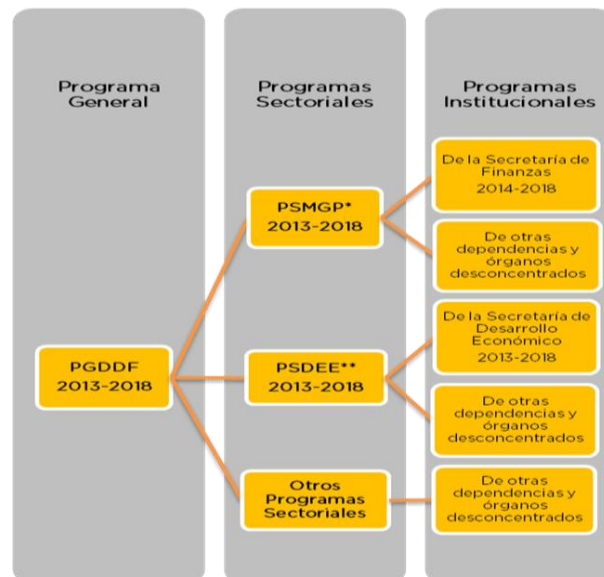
Programa General

Programas Sectoriales

Programas Institucionales

PGDDF 2013-2018

PSMGP* 2013-2018

PSDEE** 2013-2018

Otros Programas Sectoriales

De la Secretaría de Finanzas 2014-2018

De otras dependencias y órganos desconcentrados

De la Secretaría de Desarrollo Económico 2013-2018

De otras dependencias y órganos desconcentrados

De otras dependencias y órganos desconcentrados